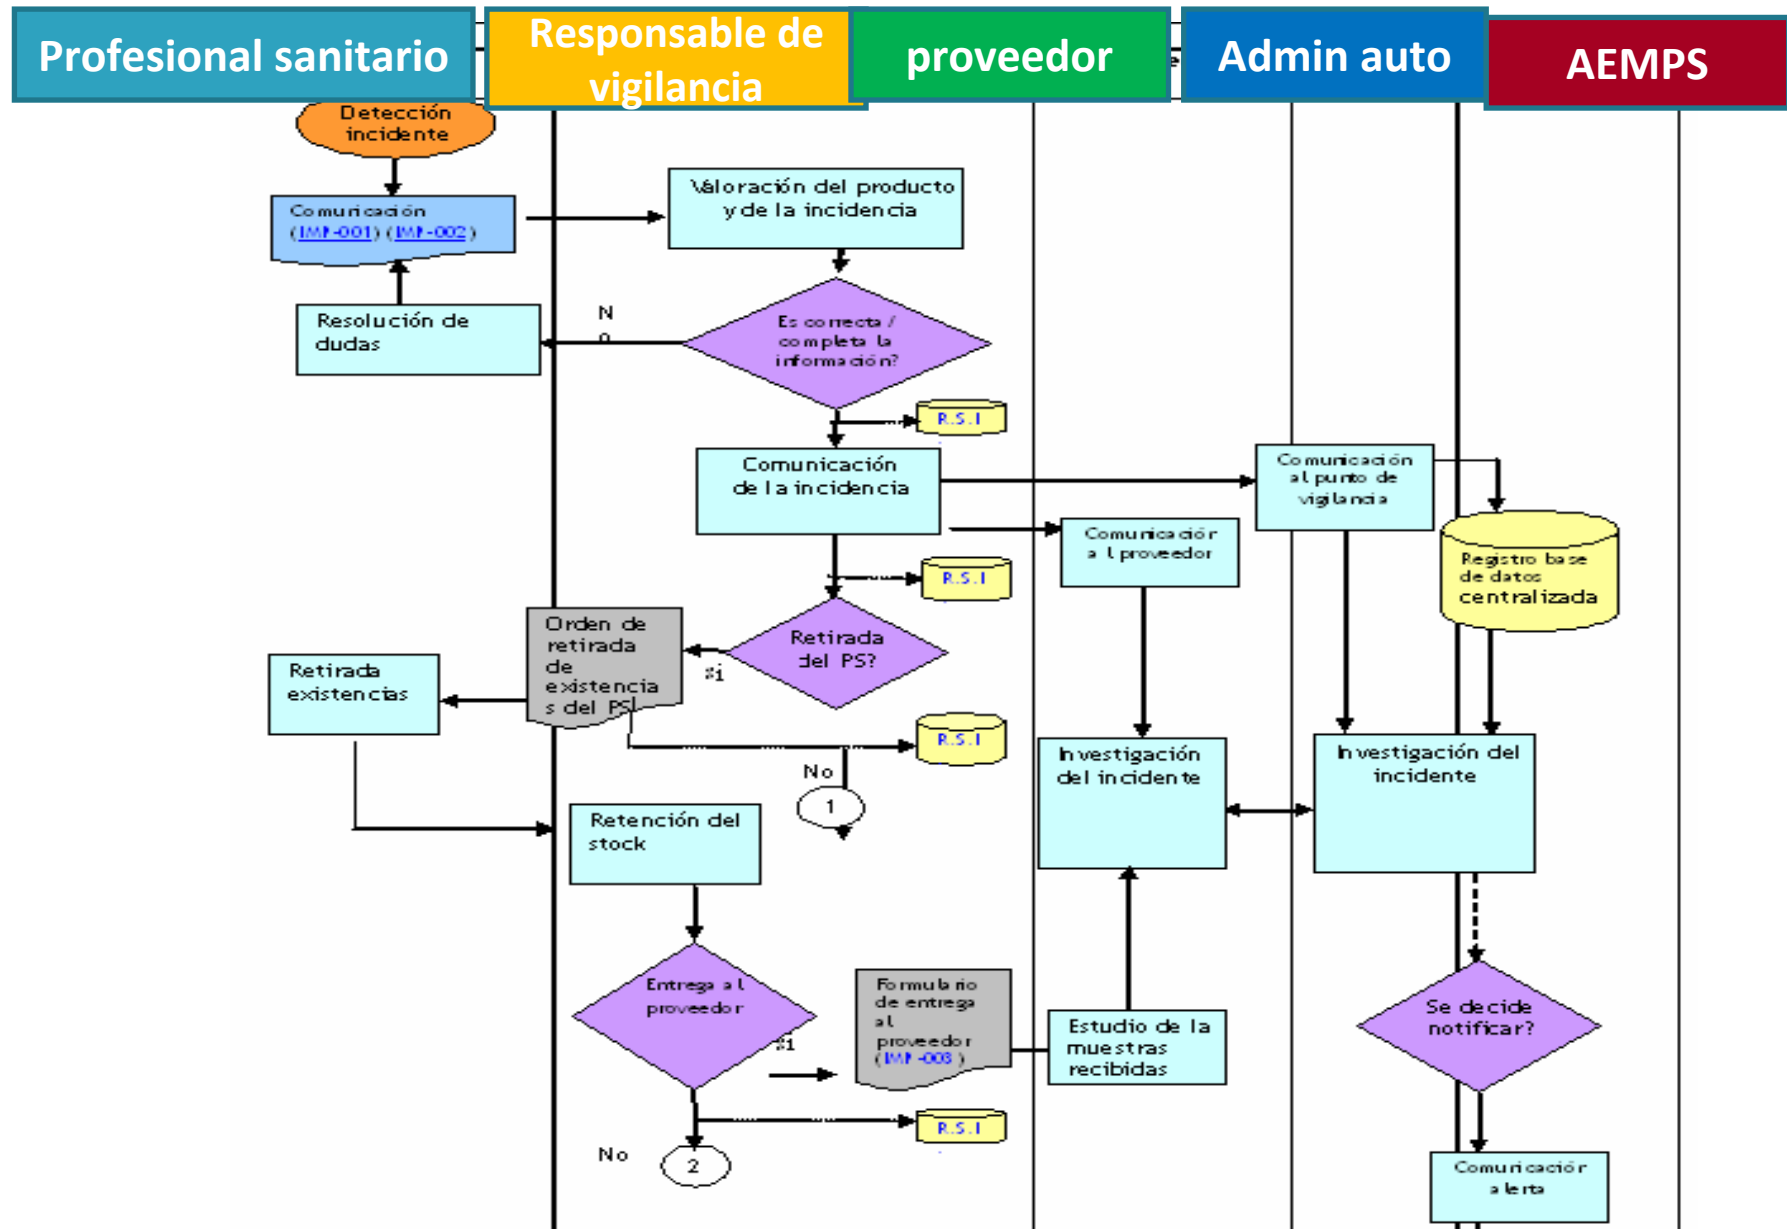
Profesional sanitario

Responsable de vigilancia

proveedor

Admin auto

AEMPS

Detección incidente

Comunicación (IMP-001) (IMP-002)

Valoración del producto y de la incidencia

Resolución de dudas

No

Es correcta / completa la información?

R.S.I

Comunicación de la incidencia

Comunicación al punto de vigilancia

Comunicación al proveedor

Registro base de datos centralizada

R.S.I

Orden de retirada de existencias del PS

Retirada del PS?

Si

Retirada existencias

R.S.I

No

1

Investigación del incidente

Investigación del incidente

Retención del stock

Entrega al proveedor

Si

Formulario de entrega al proveedor (IMP-003)

Estudio de la muestras recibidas

Se decide notificar?

R.S.I

No

2

Comunicación alerta